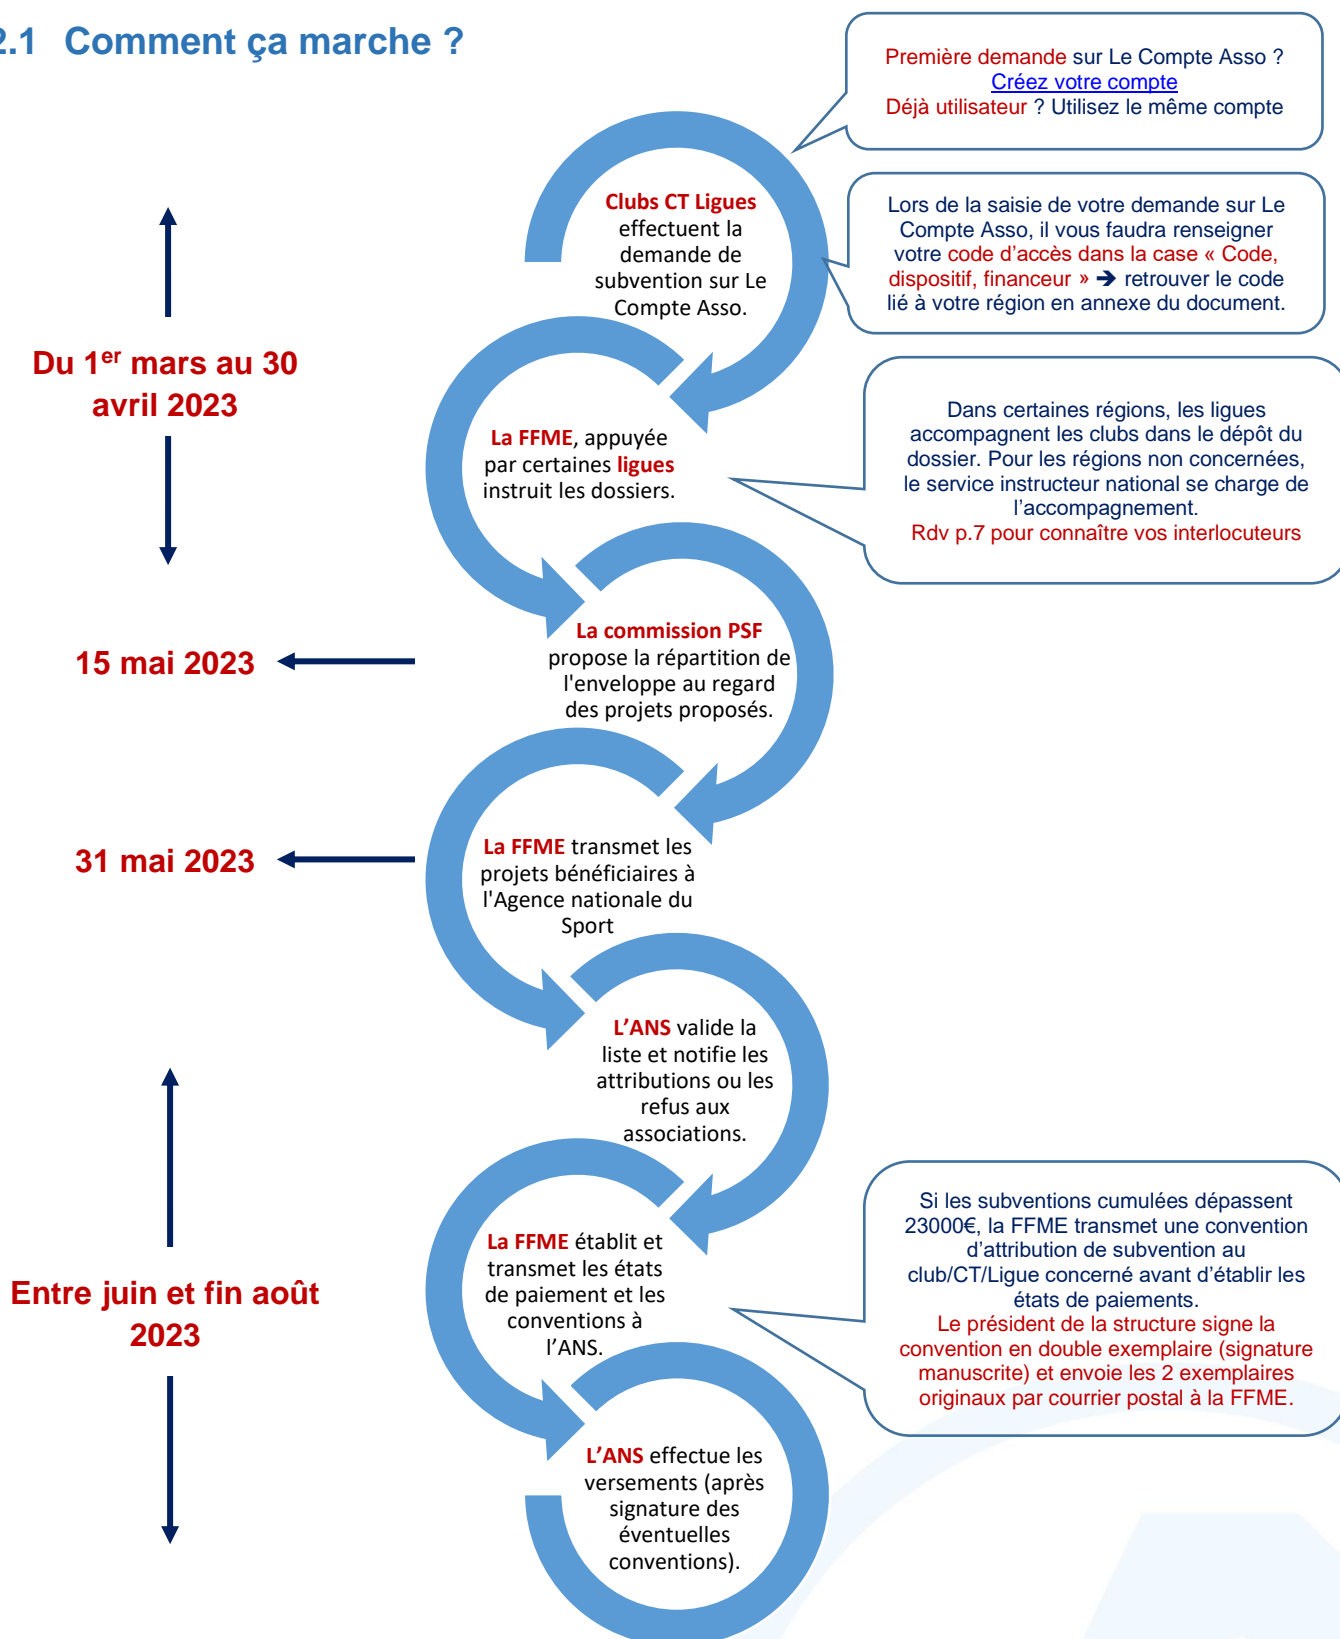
2.1 Comment ça marche ?

Première demande sur Le Compte Asso ?
Créez votre compte
Déjà utilisateur ? Utilisez le même compte

Clubs CT Ligues effectuent la demande de subvention sur Le Compte Asso.

Lors de la saisie de votre demande sur Le Compte Asso, il vous faudra renseigner votre code d'accès dans la case « Code, dispositif, financeur » ➔ retrouver le code lié à votre région en annexe du document.

Du 1$^{er}$ mars au 30 avril 2023

La FFME, appuyée par certaines ligues instruit les dossiers.

Dans certaines régions, les ligues accompagnent les clubs dans le dépôt du dossier. Pour les régions non concernées, le service instructeur national se charge de l'accompagnement.
Rdv p.7 pour connaître vos interlocuteurs

15 mai 2023

La commission PSF propose la répartition de l'enveloppe au regard des projets proposés.

31 mai 2023

La FFME transmet les projets bénéficiaires à l'Agence nationale du Sport

L'ANS valide la liste et notifie les attributions ou les refus aux associations.

Entre juin et fin août 2023

La FFME établit et transmet les états de paiement et les conventions à l'ANS.

Si les subventions cumulées dépassent 23000€, la FFME transmet une convention d'attribution de subvention au club/CT/Ligue concerné avant d'établir les états de paiements.
Le président de la structure signe la convention en double exemplaire (signature manuscrite) et envoie les 2 exemplaires originaux par courrier postal à la FFME.

L'ANS effectue les versements (après signature des éventuelles conventions).